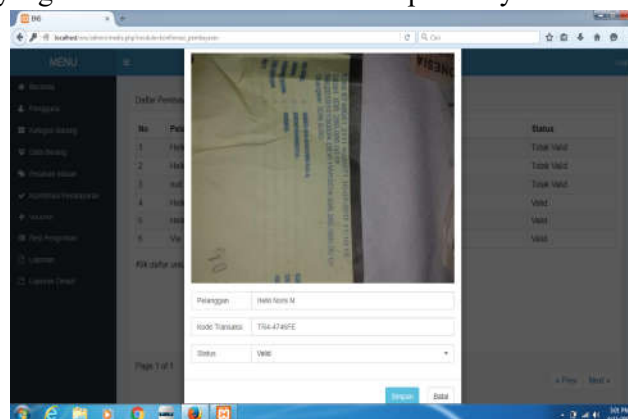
BIG

localhost/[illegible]

MENU

Beranda

Pengguna

Kategori Barang

Data Barang

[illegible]

Konfirmasi Pembayaran

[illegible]

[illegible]

Laporan

Laporan Detail

Daftar Pembayaran

| No | Pel | Status |
|---|---|---|
| 1 | Heb | Tidak Valid |
| 2 | Heb | Tidak Valid |
| 3 | sud | Tidak Valid |
| 4 | Heb | Valid |
| 5 | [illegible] | Valid |
| 6 | Var | Valid |

Klik daftar untuk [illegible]

Page 1 of 1

« Prev Next »

Pelanggan: Hefil Noni M

Kode Transaksi: TR4-4746FE

Status: Valid

Simpan Batal